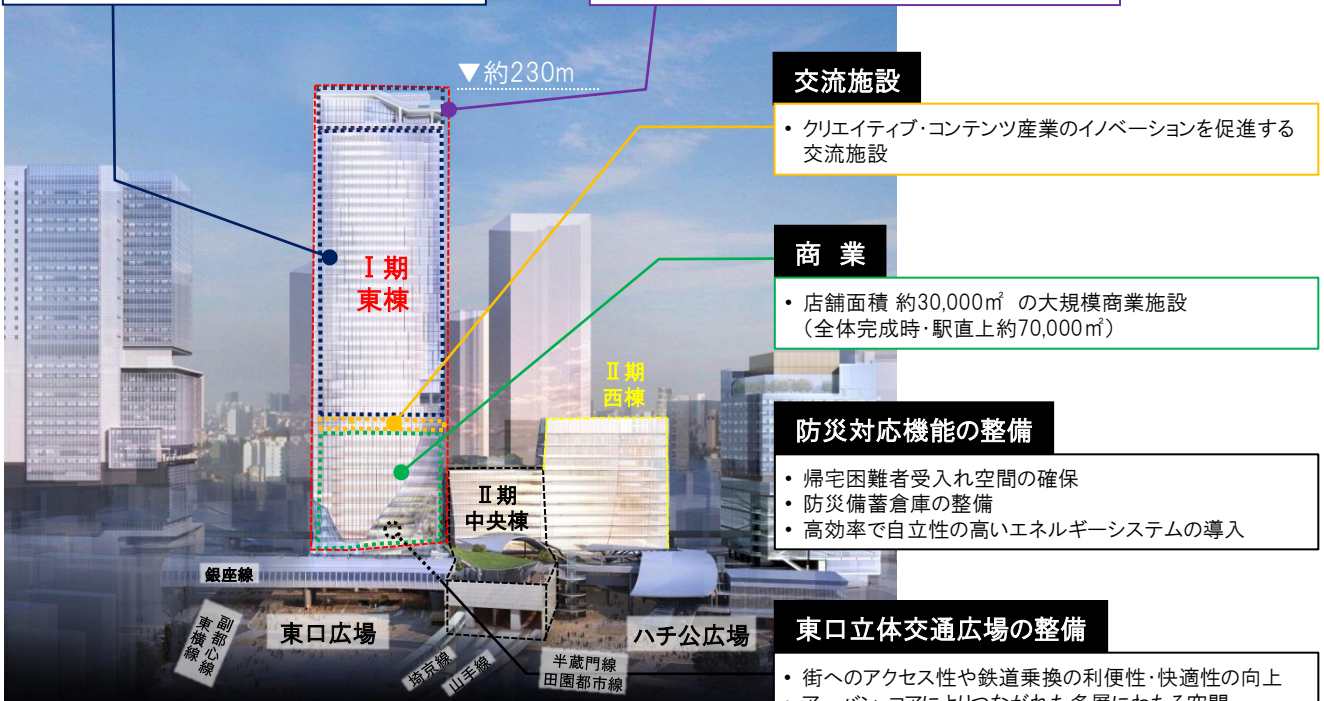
▼約230m

Ⅰ期
東棟

Ⅱ期
西棟

Ⅱ期
中央棟

銀座線

副都心線
東横線

東口広場

埼京線

山手線

半蔵門線
田園都市線

ハチ公広場

交流施設

• クリエイティブ・コンテンツ産業のイノベーションを促進する交流施設

商 業

• 店舗面積 約30,000㎡ の大規模商業施設
（全体完成時・駅直上約70,000㎡）

防災対応機能の整備

• 帰宅困難者受入れ空間の確保
• 防災備蓄倉庫の整備
• 高効率で自立性の高いエネルギーシステムの導入

東口立体交通広場の整備

• 街へのアクセス性や鉄道乗換の利便性・快適性の向上
• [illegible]